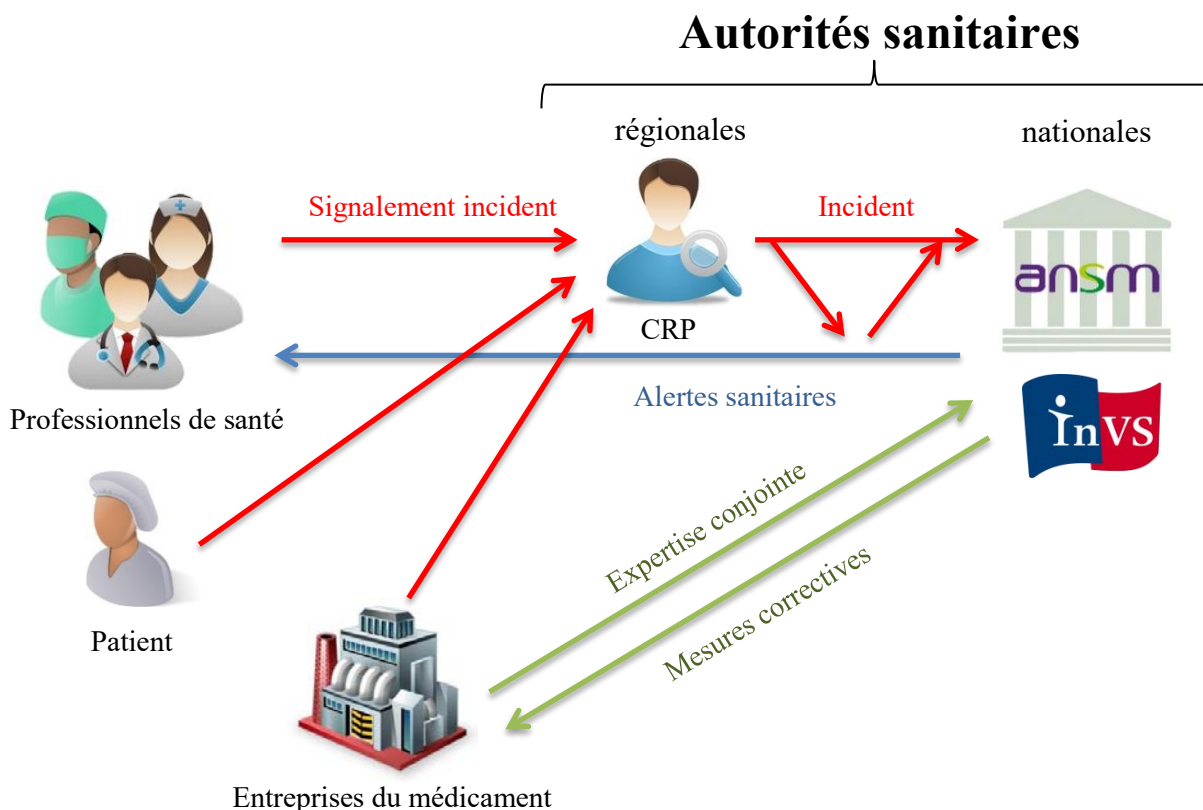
Autorités sanitaires

régionales

nationales

Signalement incident

Incident

CRP

ansm

Alertes sanitaires

InVS

Professionnels de santé

Patient

Expertise conjointe

Mesures correctives

Entreprises du médicament